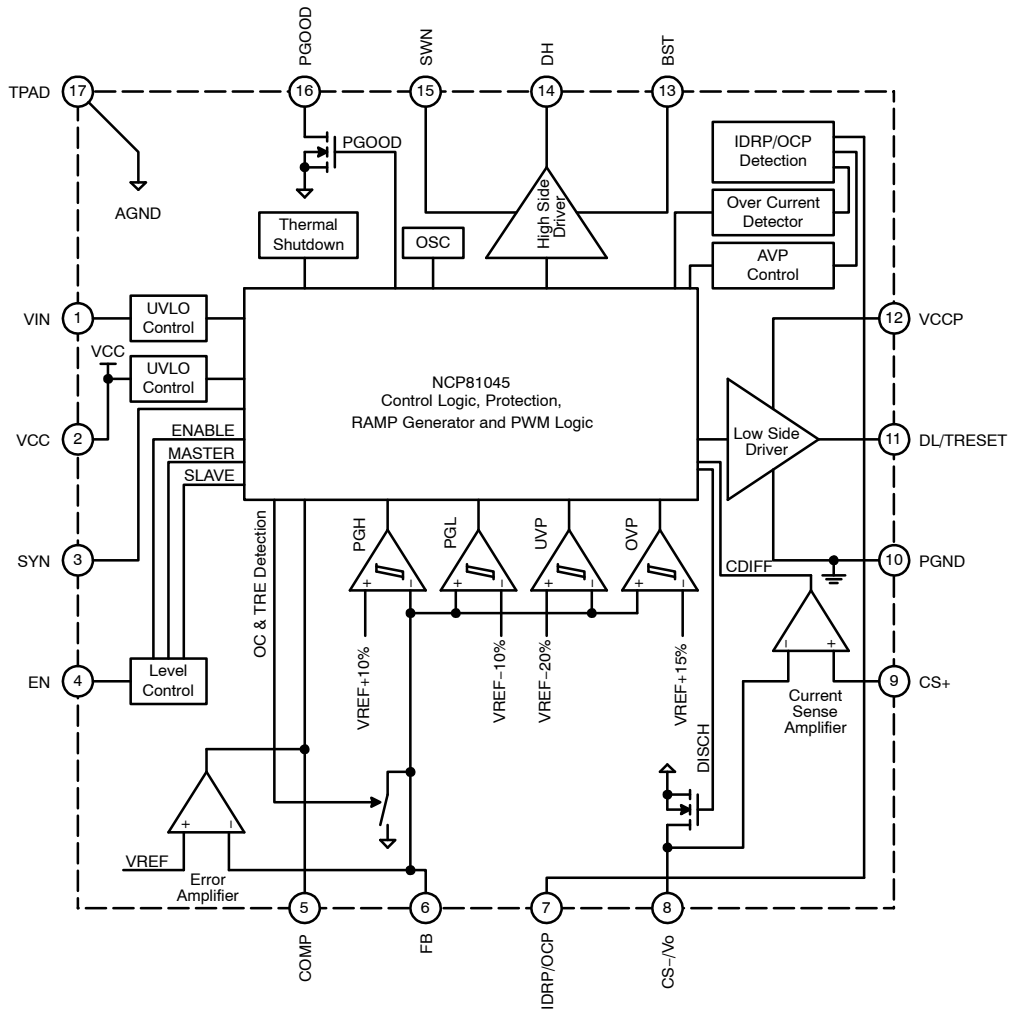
PGOOD
SWN
DH
BST
TPAD
17
16
15
14
13
PGOOD
AGND
IDRP/OCP Detection
Over Current Detector
High Side Driver
Thermal Shutdown
OSC
AVP Control
VIN
1
UVLO Control
VCC
UVLO Control
12
VCCP
NCP81045
Control Logic, Protection,
RAMP Generator and PWM Logic
VCC
2
ENABLE
MASTER
SLAVE
Low Side Driver
11
DL/TRESET
OC & TRE Detection
PGH
PGL
UVP
OVP
SYN
3
+
-
+
-
+
-
+
-
CDIFF
10
PGND
-
+
EN
4
Level Control
VREF+10%
VREF−10%
VREF−20%
VREF+15%
9
CS+
Current Sense Amplifier
DISCH
+
-
VREF
Error Amplifier
5
6
7
8
COMP
FB
IDRP/OCP
CS−/Vo